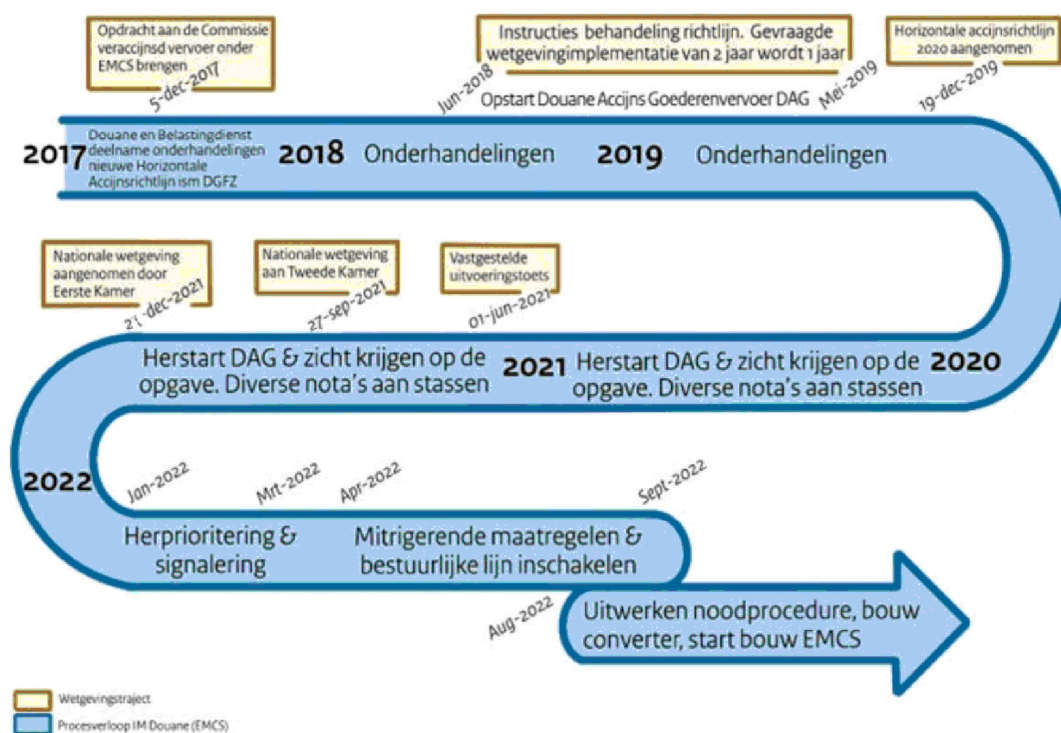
Opdracht aan de Commissie veraccijnsd vervoer onder EMCS brengen

5-dec-2017

Instructies behandeling richtlijn. Gevraagde wetgevingimplementatie van 2 jaar wordt 1 jaar

Jun-2018

Opstart Douane Accijns Goederenvervoer DAG

Mei-2019

Horizontale accijnsrichtlijn 2020 aangenomen

19-dec-2019

2017 Douane en Belastingdienst deelname onderhandelingen nieuwe Horizontale Accijnsrichtlijn ism DGFZ

2018 Onderhandelingen

2019 Onderhandelingen

Nationale wetgeving aangenomen door Eerste Kamer

21-dec-2021

Nationale wetgeving aan Tweede Kamer

27-sep-2021

Vastgestelde uitvoeringstoets

01-jun-2021

Herstart DAG & zicht krijgen op de opgave. Diverse nota's aan stassen

2021 Herstart DAG & zicht krijgen op de opgave. Diverse nota's aan stassen 2020

2022

Jan-2022

Mrt-2022

Apr-2022

Sept-2022

Herprioritering & signalering

Mitrigerende maatregelen & bestuurlijke lijn inschakelen

Aug-2022

Uitwerken noodprocedure, bouw converter, start bouw EMCS

Wetgevingstraject

Procesverloop IM Douane (EMCS)